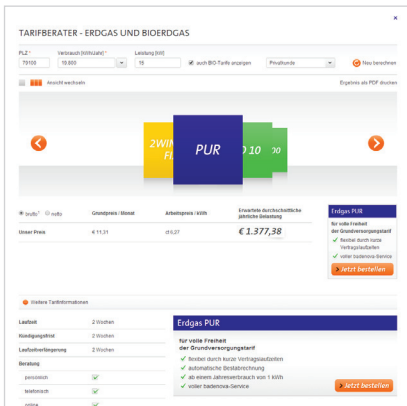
×

TARIFBERATER - ERDGAS UND BIOERDGAS

PLZ * 79108
Verbrauch (kWh/Jahr) * 10.800
Leistung (kW) 18
auch BIO-Tarife anzeigen
Privatkunde
Neu berechnen

Ansicht wechseln
Ergebnis als PDF drucken

2WIN F
PUR
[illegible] 10

brutto netto
Grundpreis / Monat
Arbeitspreis / kWh
Erwartete durchschnittliche jährliche Belastung

Unser Preis
€ 11,31
ct 6,27
€ 1.377,38

Erdgas PUR
für volle Freiheit der Grundversorgungstarif
flexibel durch kurze Vertragslaufzeiten
voller badenova-Service
Jetzt bestellen

Weitere Tarifinformationen

| | |
|---|---|
| Laufzeit | 2 Wochen |
| Kündigungsfrist | 2 Wochen |
| Laufzeitverlängerung | 2 Wochen |
| Beratung | |
| persönlich | ✓ |
| telefonisch | ✓ |
| online | ✓ |

Erdgas PUR
für volle Freiheit der Grundversorgungstarif
flexibel durch kurze Vertragslaufzeiten
automatische Bestabrechnung
ab einem Jahresverbrauch von 1 kWh
voller badenova-Service
Jetzt bestellen